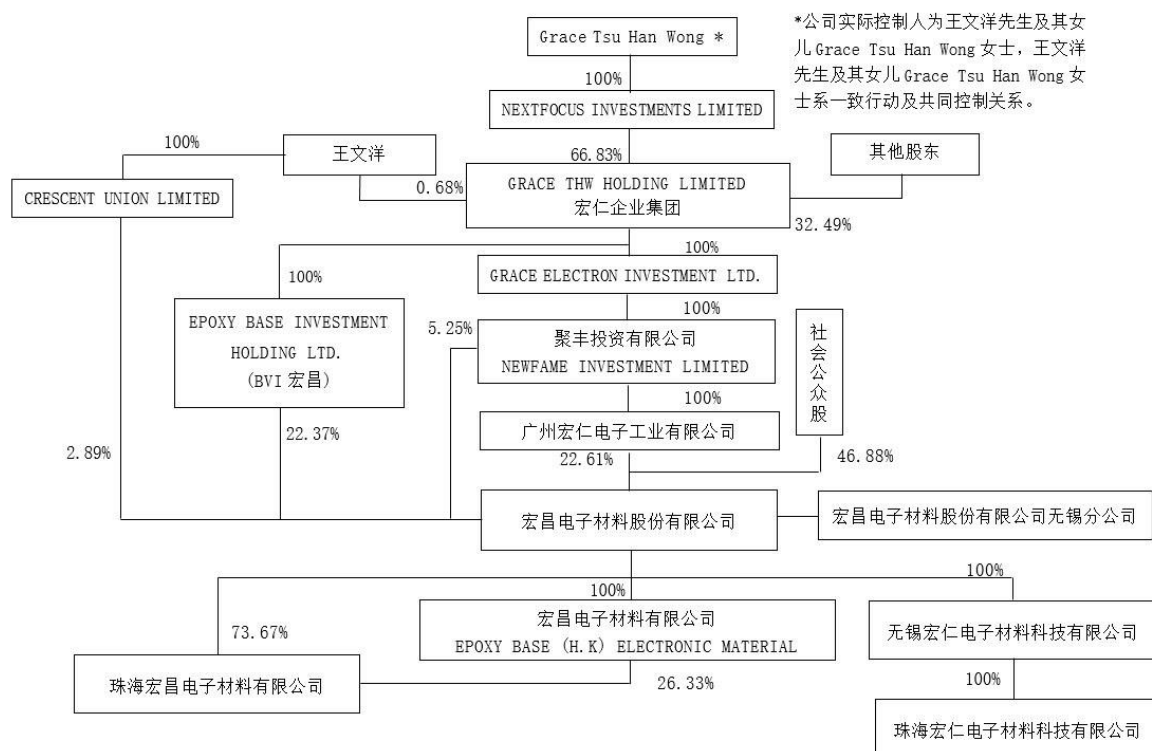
Grace Tsu Han Wong *

*公司实际控制人为王文洋先生及其女儿Grace Tsu Han Wong女士，王文洋先生及其女儿Grace Tsu Han Wong女士系一致行动及共同控制关系。

100%

NEXTFOCUS INVESTMENTS LIMITED

100%

王文洋

66.83%

其他股东

CRESCENT UNION LIMITED

0.68%

GRACE THW HOLDING LIMITED
宏仁企业集团

32.49%

100%

100%

GRACE ELECTRON INVESTMENT LTD.

100%

EPOXY BASE INVESTMENT HOLDING LTD.
(BVI 宏昌)

5.25%

聚丰投资有限公司
NEWFAME INVESTMENT LIMITED

社会公众股

100%

22.37%

广州宏仁电子工业有限公司

2.89%

22.61%

46.88%

宏昌电子材料股份有限公司

宏昌电子材料股份有限公司无锡分公司

100%

100%

宏昌电子材料有限公司
EPOXY BASE (H.K) ELECTRONIC MATERIAL

73.67%

无锡宏仁电子材料科技有限公司

珠海宏昌电子材料有限公司

26.33%

100%

珠海宏仁电子材料科技有限公司